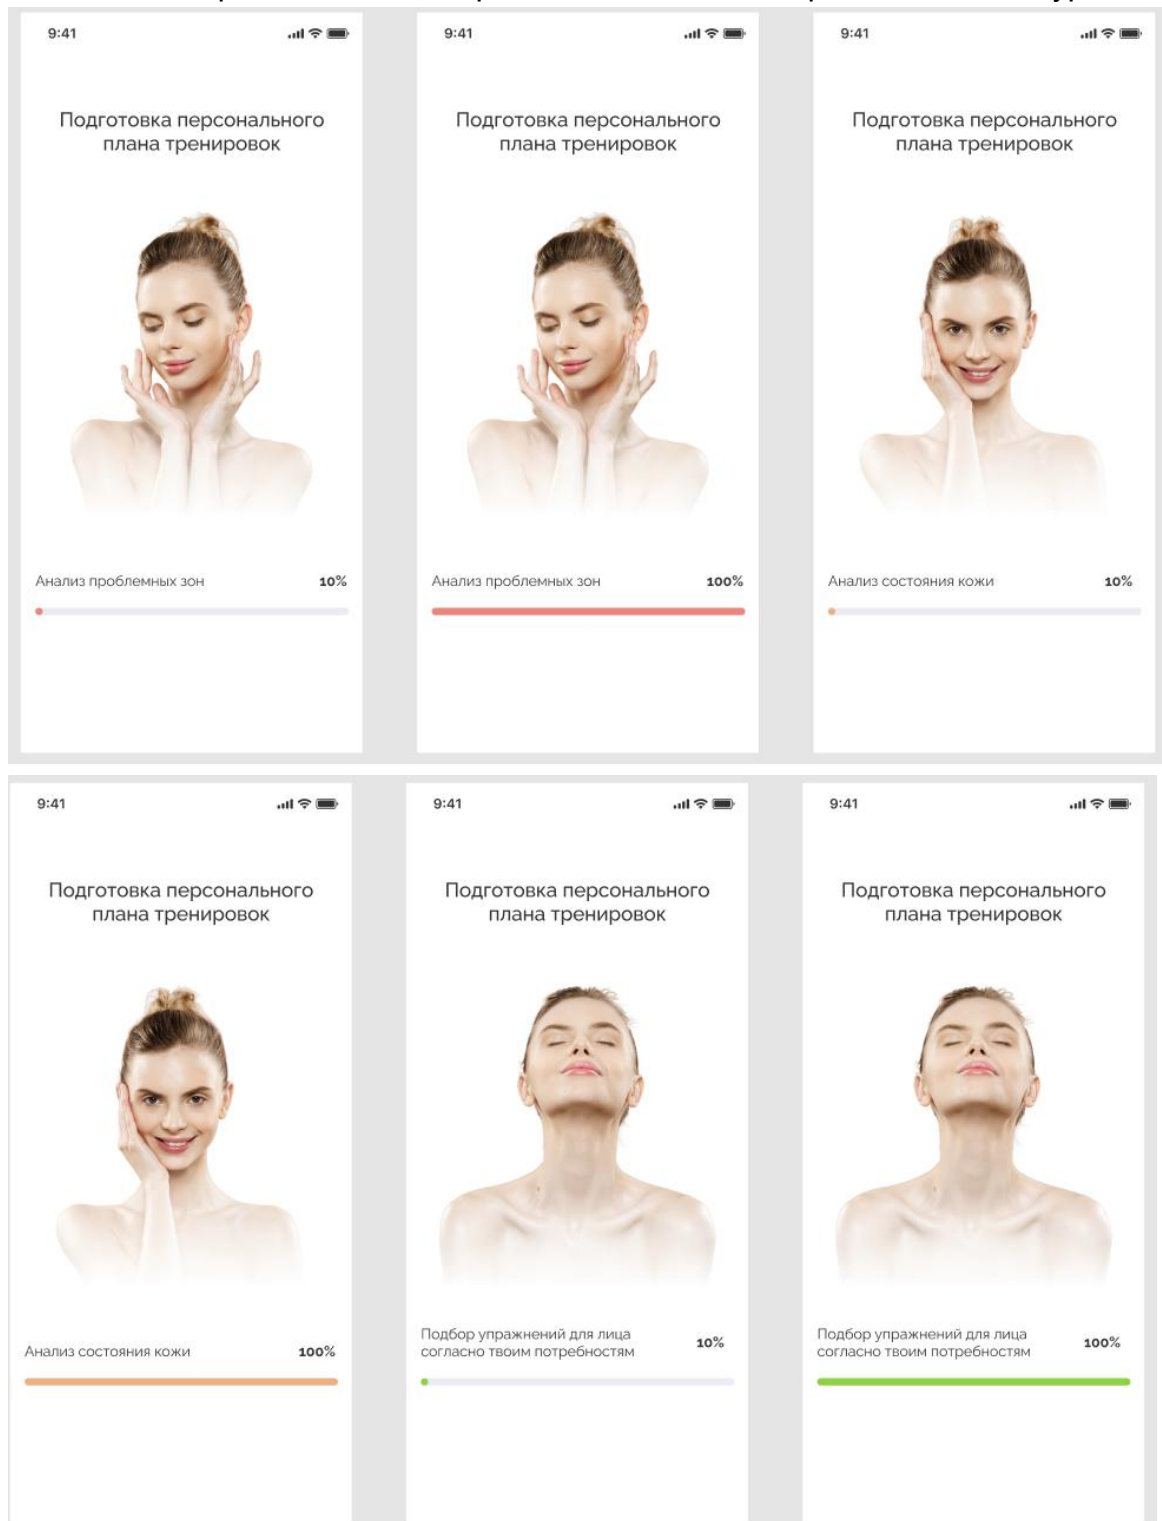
9:41

Подготовка персонального плана тренировок

Анализ проблемных зон 10%

9:41

Подготовка персонального плана тренировок

Анализ проблемных зон 100%

9:41

Подготовка персонального плана тренировок

Анализ состояния кожи 10%

9:41

Подготовка персонального плана тренировок

Анализ состояния кожи 100%

9:41

Подготовка персонального плана тренировок

Подбор упражнений для лица согласно твоим потребностям 10%

9:41

Подготовка персонального плана тренировок

Подбор упражнений для лица согласно твоим потребностям 100%